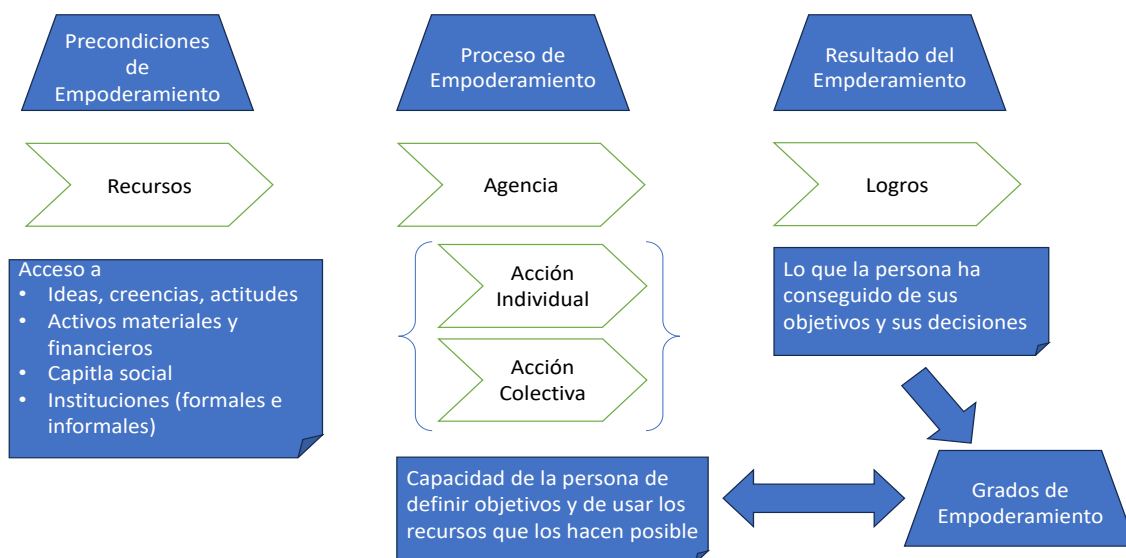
Precondiciones de Empoderamiento

Proceso de Empoderamiento

Resultado del Empderamiento

Recursos

Agencia

Logros

Acceso a
• Ideas, creencias, actitudes
• Activos materiales y financieros
• Capitla social
• Instituciones (formales e informales)

Acción Individual

Acción Colectiva

Lo que la persona ha conseguido de sus objetivos y sus decisiones

Capacidad de la persona de definir objetivos y de usar los recursos que los hacen posible

Grados de Empoderamiento